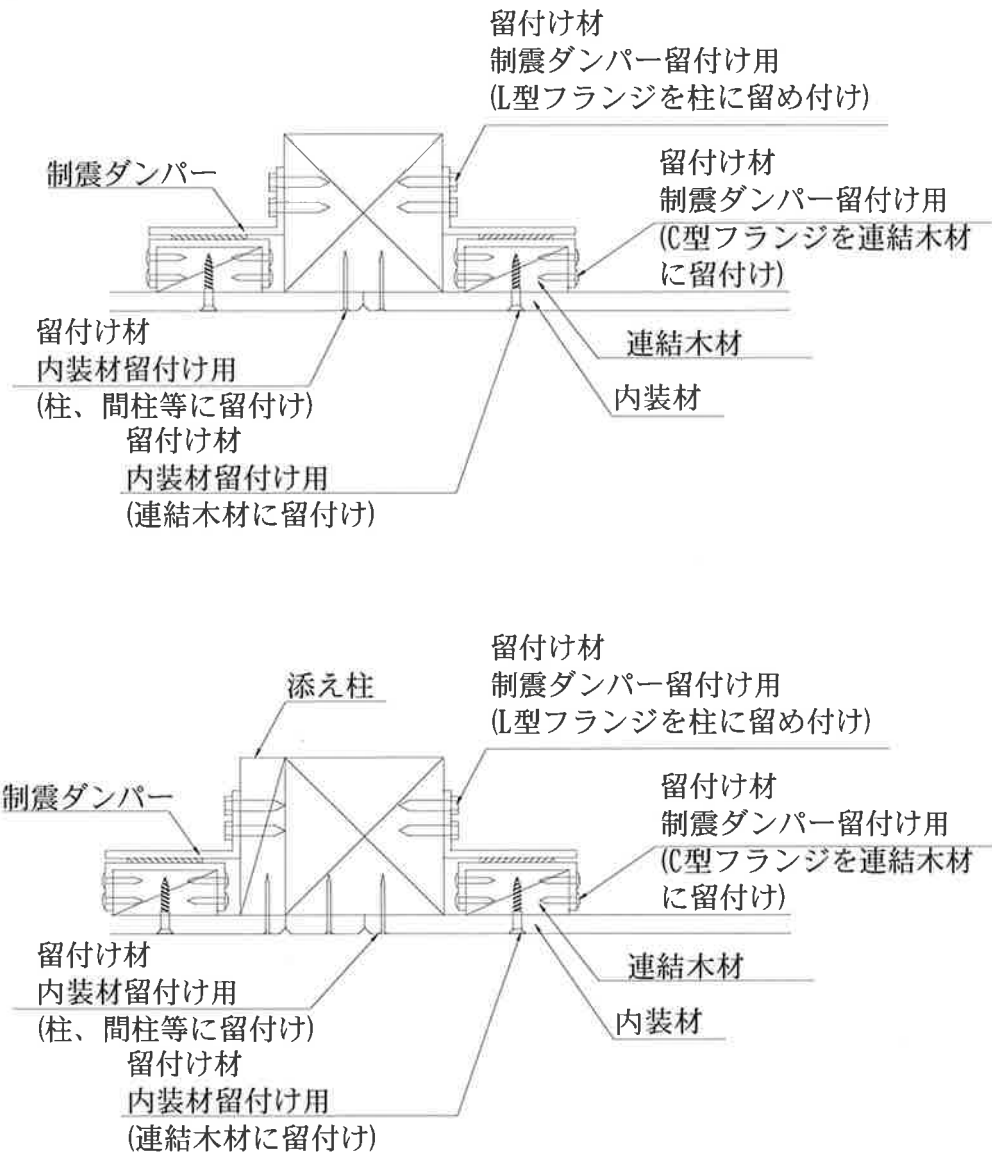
留付け材
制震ダンパー留付け用
(L型フランジを柱に留め付け)

制震ダンパー

留付け材
制震ダンパー留付け用
(C型フランジを連結木材に留付け)

留付け材
内装材留付け用
(柱、間柱等に留付け)

連結木材

内装材

留付け材
内装材留付け用
(連結木材に留付け)

留付け材
制震ダンパー留付け用
(L型フランジを柱に留め付け)

添え柱

制震ダンパー

留付け材
制震ダンパー留付け用
(C型フランジを連結木材に留付け)

留付け材
内装材留付け用
(柱、間柱等に留付け)

連結木材

内装材

留付け材
内装材留付け用
(連結木材に留付け)